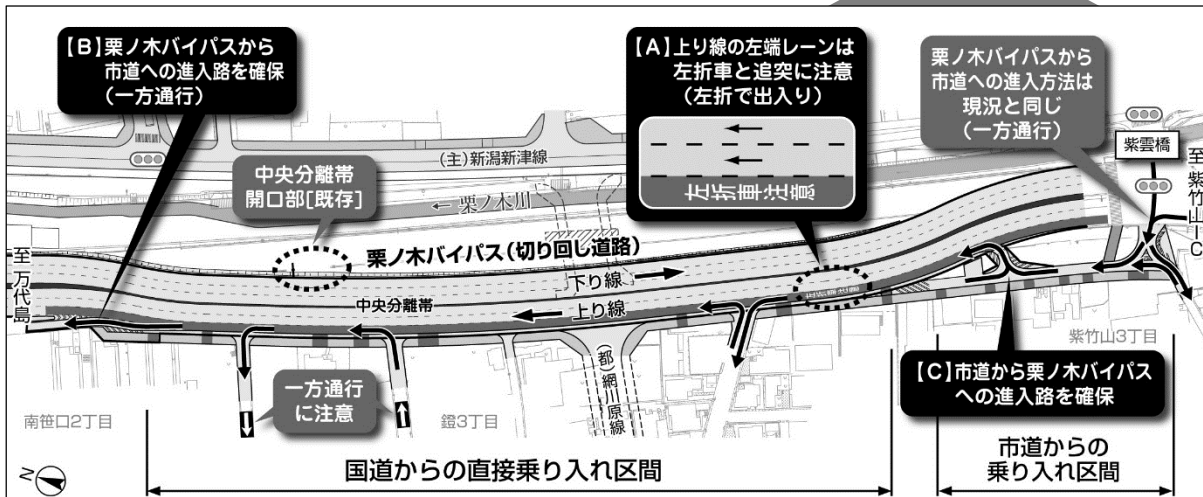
【B】栗ノ木バイパスから市道への進入路を確保（一方通行）

【A】上り線の左端レーンは左折車と追突に注意（左折で出入り）

左折車注意

栗ノ木バイパスから市道への進入方法は現況と同じ（一方通行）

紫雲橋

至紫竹山IC

(主)新潟新津線

中央分離帯開口部[既存]

栗ノ木川

栗ノ木バイパス（切り回し道路）

下り線

上り線

中央分離帯

至万代島

紫竹山3丁目

(都)紙川原線

【C】市道から栗ノ木バイパスへの進入路を確保

一方通行に注意

南笹口2丁目

鐙3丁目

国道からの直接乗り入れ区間

市道からの乗り入れ区間

N